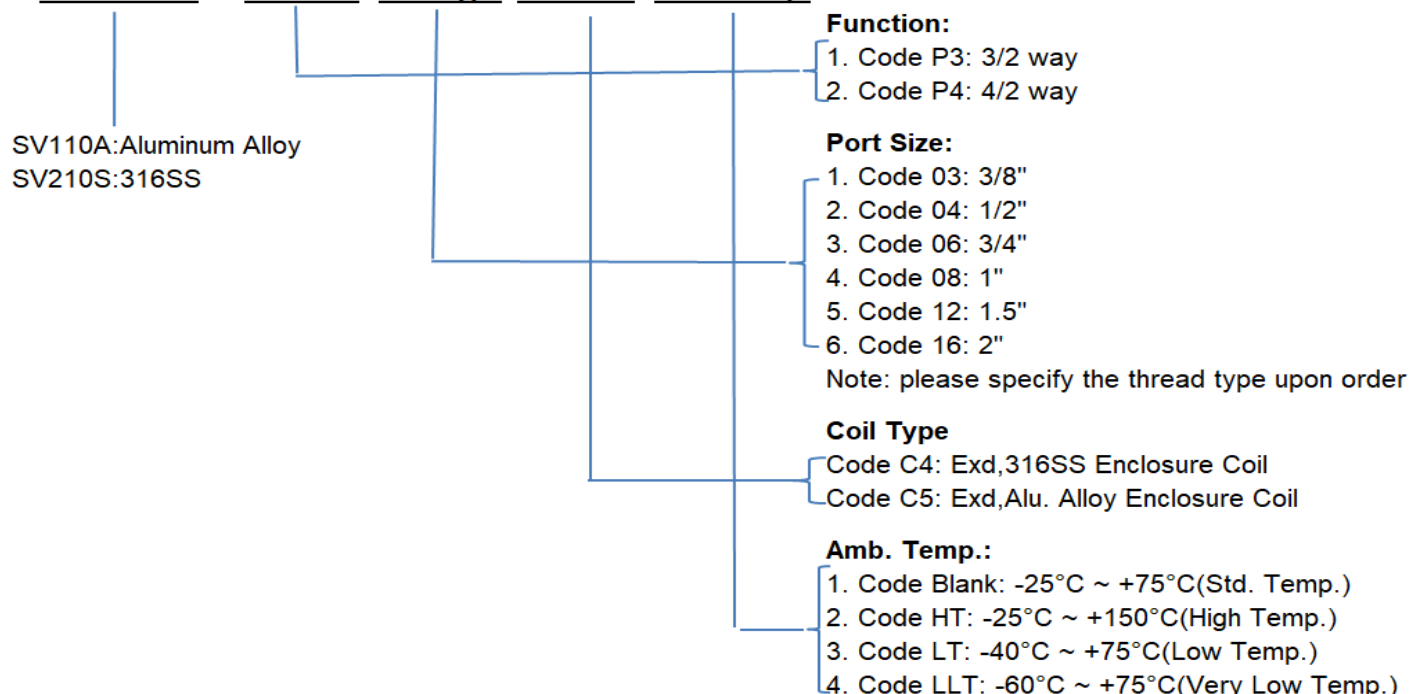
SV110A:Aluminum Alloy
SV210S:316SS

**Function:**
1. Code P3: 3/2 way
2. Code P4: 4/2 way

**Port Size:**
1. Code 03: 3/8"
2. Code 04: 1/2"
3. Code 06: 3/4"
4. Code 08: 1"
5. Code 12: 1.5"
6. Code 16: 2"
Note: please specify the thread type upon order

**Coil Type**
Code C4: Exd,316SS Enclosure Coil
Code C5: Exd,Alu. Alloy Enclosure Coil

**Amb. Temp.:**
1. Code Blank: -25°C ~ +75°C(Std. Temp.)
2. Code HT: -25°C ~ +150°C(High Temp.)
3. Code LT: -40°C ~ +75°C(Low Temp.)
4. Code LLT: -60°C ~ +75°C(Very Low Temp.)